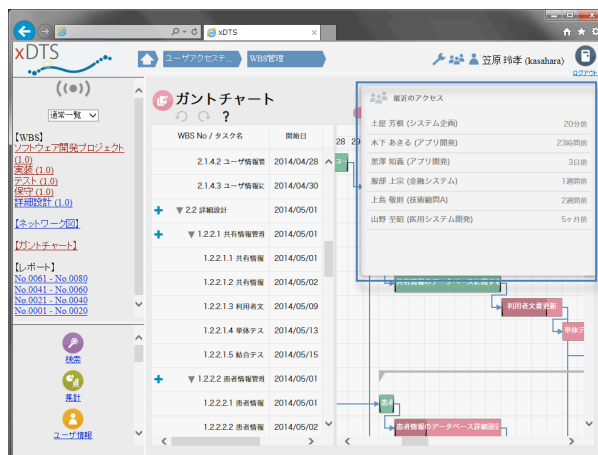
xDTS

ユーザアクセステ... WBS管理

笠原 玲孝 (kasahara)

ログアウト

通常一覧

【WBS】
ソフトウェア開発プロジェクト (1.0)
実装 (1.0)
テスト (1.0)
保守 (1.0)
詳細設計 (1.0)

【ネットワーク図】

【ガントチャート】

【レポート】
No.0061 - No.0080
No.0041 - No.0060
No.0021 - No.0040
No.0001 - No.0020

検索

集計

ユーザ情報

ガントチャート

?

| WBS No / タスク名 | 開始日 |
|---|---|
| 2.1.4.2 ユーザ情報管 | 2014/04/28 |
| 2.1.4.3 ユーザ情報に | 2014/04/30 |
| 2.2 詳細設計 | 2014/05/01 |
| 1.2.2.1 共有情報管理 | 2014/05/01 |
| 1.2.2.1.1 共有情報 | 2014/05/01 |
| 1.2.2.1.2 共有情報 | 2014/05/02 |
| 1.2.2.1.3 利用者文 | 2014/05/09 |
| 1.2.2.1.4 単体テス | 2014/05/13 |
| 1.2.2.1.5 結合テス | 2014/05/15 |
| 1.2.2.2 患者情報管理 | 2014/05/01 |
| 1.2.2.2.1 患者情報 | 2014/05/01 |
| 1.2.2.2.2 患者情報 | 2014/05/02 |

28 29

最近のアクセス

| | |
|---|---|
| 土屋 芳樹 (システム企画) | 20分前 |
| 木下 あきる (アプリ開発) | 23時間前 |
| 黒澤 知義 (アプリ開発) | 3日前 |
| 服部 上宗 (金融システム) | 1週間前 |
| 上島 敬則 (技術顧問A) | 2週間前 |
| 山野 至昭 (医用システム開発) | 5ヶ月前 |

利用者文書承認

単体テ

患者

患者情報のデータベース詳細設計